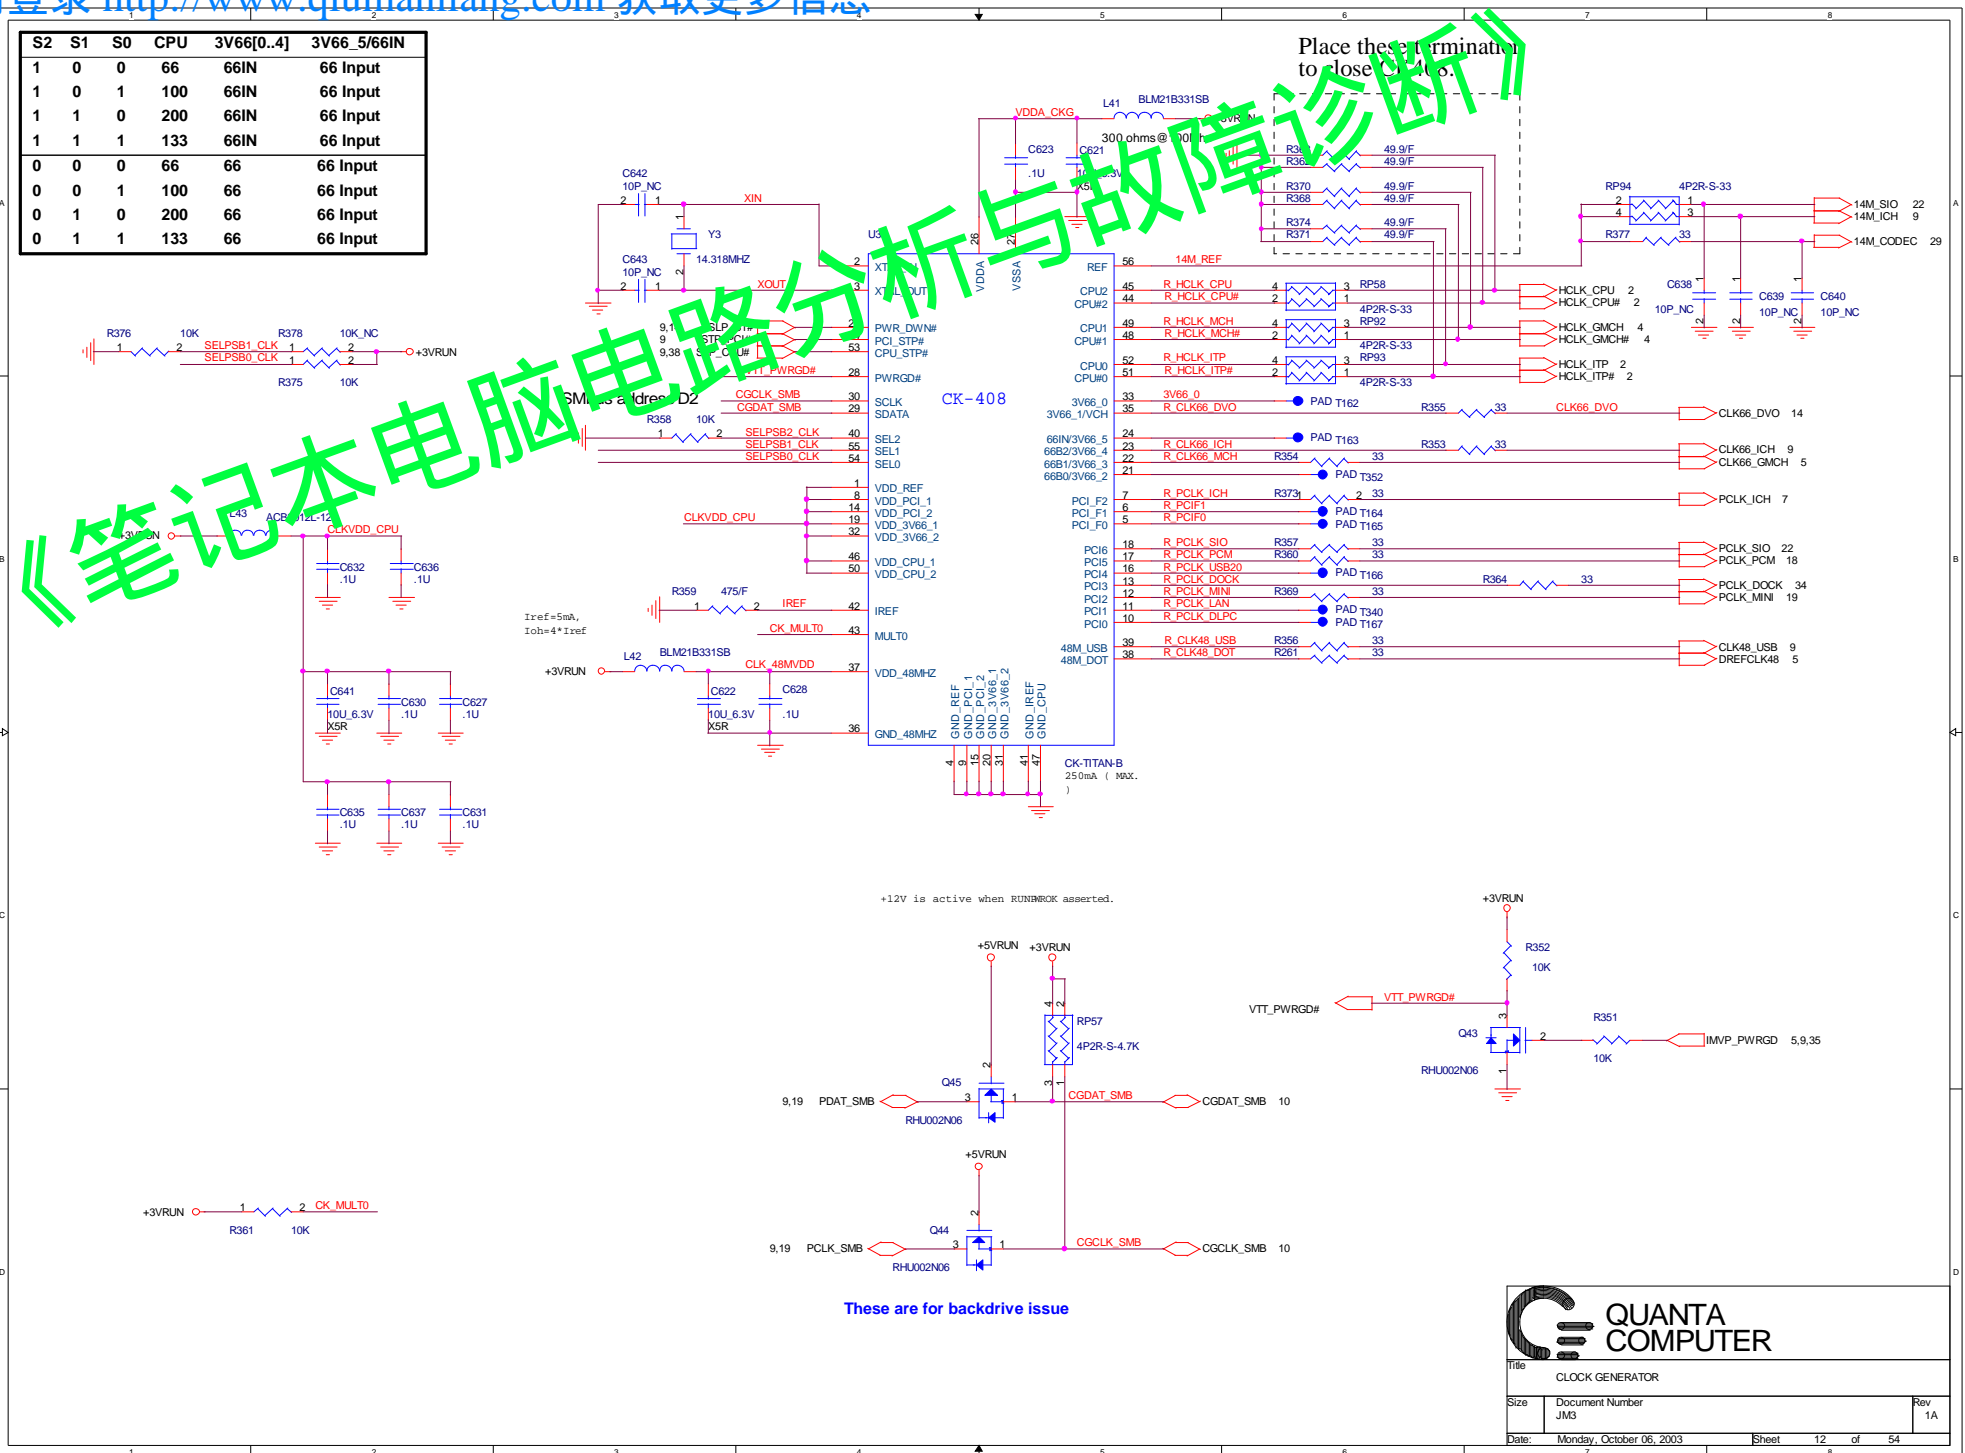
登录 http://www.qumanhang.com 获取更多信息

《笔记本电脑电路分析与故障诊断》

| S2 | S1 | S0 | CPU | 3V66[0..4] | 3V66_5/66IN |
|---|---|---|---|---|---|
| 1 | 0 | 0 | 66 | 66IN | 66 Input |
| 1 | 0 | 1 | 100 | 66IN | 66 Input |
| 1 | 1 | 0 | 200 | 66IN | 66 Input |
| 1 | 1 | 1 | 133 | 66IN | 66 Input |
| 0 | 0 | 0 | 66 | 66 | 66 Input |
| 0 | 0 | 1 | 100 | 66 | 66 Input |
| 0 | 1 | 0 | 200 | 66 | 66 Input |
| 0 | 1 | 1 | 133 | 66 | 66 Input |

Place these termination to close CK408.

L41 BLM21B331SB
VDDA_CKG
300 ohms@100MHz
C623 .1U
C621
C642 10P_NC
XIN
Y3 14.318MHZ
C643 10P_NC
XOUT
U3
CK-408
R376 10K R378 10K_NC
SELPSB1_CLK SELPSB0_CLK
R375 10K
+3VRUN
SMBus address D2
CGCLK_SMB CGDAT_SMB
R358 10K
SELPSB2_CLK SELPSB1_CLK SELPSB0_CLK
VTT_PWRGD#
XTAL_IN XTAL_OUT
PWR_DWN# PCI_STP# CPU_STP#
PWRGD#
SCLK SDATA
SEL2 SEL1 SEL0
VDD_REF VDD_PCI_1 VDD_PCI_2 VDD_3V66_1 VDD_3V66_2
VDD_CPU_1 VDD_CPU_2
IREF
MULT0
VDD_48MHZ
GND_48MHZ
VDDA VSSA
REF
CPU2 CPU#2 CPU1 CPU#1 CPU0 CPU#0
3V66_0 3V66_1/VCH
66IN/3V66_5 66B2/3V66_4 66B1/3V66_3 66B0/3V66_2
PCI_F2 PCI_F1 PCI_F0
PCI6 PCI5 PCI4 PCI3 PCI2 PCI1 PCI0
48M_USB 48M_DOT
GND_REF GND_PCI_1 GND_PCI_2 GND_3V66_1 GND_3V66_2 GND_IREF GND_CPU
CK-TITAN-B
250mA ( MAX. )
14M_REF
R_HCLK_CPU R_HCLK_CPU# RP58 4P2R-S-33
R_HCLK_MCH R_HCLK_MCH# RP92 4P2R-S-33
R_HCLK_ITP R_HCLK_ITP# RP93 4P2R-S-33
3V66_0 R_CLK66_DVO PAD T162
R355 33 CLK66_DVO
R_CLK66_ICH R_CLK66_MCH PAD T163 R354 33 PAD T352
R353 33
R_PCLK_ICH R_PCIF1 R_PCIF0 R373 33 PAD T164 PAD T165
R_PCLK_SIO R_PCLK_PCM R_PCLK_USB20 R_PCLK_DOCK R_PCLK_MINI R_PCLK_LAN R_PCLK_DLPC
R357 33 R360 33 PAD T166 R364 33 R369 33 PAD T340 PAD T167
R_CLK48_USB R_CLK48_DOT R356 33 R261 33
R367 R365 R370 R368 R374 R371 49.9/F
RP94 4P2R-S-33 R377 33
14M_SIO 22
14M_ICH 9
14M_CODEC 29
HCLK_CPU 2
HCLK_CPU# 2
HCLK_GMCH 4
HCLK_GMCH# 4
HCLK_ITP 2
HCLK_ITP# 2
C638 10P_NC C639 10P_NC C640 10P_NC
CLK66_DVO 14
CLK66_ICH 9
CLK66_GMCH 5
PCLK_ICH 7
PCLK_SIO 22
PCLK_PCM 18
PCLK_DOCK 34
PCLK_MINI 19
CLK48_USB 9
DREFCLK48 5
L43 ACB2012L-120
+3VRUN CLKVDD_CPU
CLKVDD_CPU
C632 .1U C636 .1U
R359 475/F IREF
Iref=5mA, Ioh=4*Iref
CK_MULT0
L42 BLM21B331SB
+3VRUN CLK_48MVDD
C622 10U_6.3V X5R C628 .1U
C641 10U_6.3V X5R C630 .1U C627 .1U
C635 .1U C637 .1U C631 .1U
+12V is active when RUNPWROK asserted.
+5VRUN +3VRUN
RP57 4P2R-S-4.7K
Q45 RHU002N06
9,19 PDAT_SMB
CGDAT_SMB
CGDAT_SMB 10
+5VRUN
Q44 RHU002N06
9,19 PCLK_SMB
CGCLK_SMB
CGCLK_SMB 10
These are for backdrive issue
+3VRUN R361 10K CK_MULT0
+3VRUN
R352 10K
VTT_PWRGD# VTT_PWRGD#
Q43 RHU002N06
R351 10K
IMVP_PWRGD 5,9,35
QUANTA COMPUTER
Title
CLOCK GENERATOR
Size Document Number Rev
JM3 1A
Date: Monday, October 06, 2003 Sheet 12 of 54